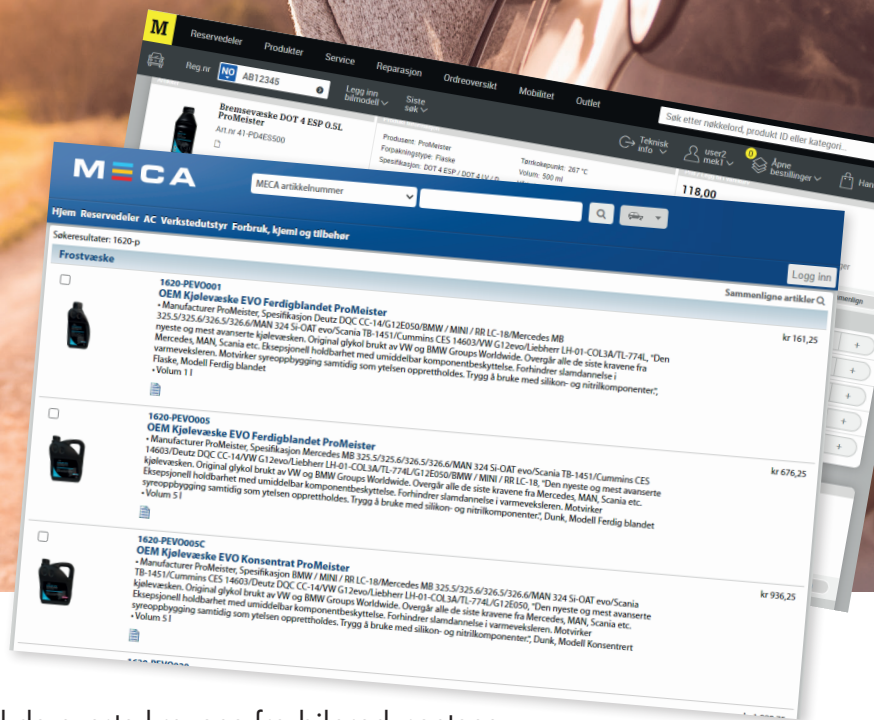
M Reservedeler Produkter Service Reparasjon Ordreoversikt Mobilitet Outlet

Reg.nr NO AB12345 Legg inn bilmodell Siste søk

Søk etter nøkkelord, produkt ID eller kategori...

Bremsevæske DOT 4 ESP 0.5L ProMeister
Art.nr 41-PD4ESS00

Produsent: ProMeister
Forpakningstype: Flaske
Spesifikasjon: DOT 4 ESP / DOT 4 LV / D
Tørrkokepunkt: 267 °C
Volum: 500 ml

Teknisk info
user2 mek1
0 Åpne bestillinger
Han

118,00

MECA

MECA artikkelnummer

Hjem Reservedeler AC Verkstedutstyr Forbruk, kjemi og tilbehør

Søkeresultater: 1620-p

Frostvæske

Logg inn

Sammenligne artikler

1620-PEVO001
OEM Kjølevæske EVO Ferdigblandet ProMeister
• Manufacturer ProMeister, Spesifikasjon Deutz DQC CC-14/G12E050/BMW / MINI / RR LC-18/Mercedes MB 325.5/325.6/326.5/326.6/MAN 324 Si-OAT evo/Scania TB-1451/Cummins CES 14603/VW G12evo/Liebherr LH-01-COL3A/TL-774L, "Den nyeste og mest avanserte kjølevæsken. Original glykol brukt av VW og BMW Groups Worldwide. Overgår alle de siste kravene fra Mercedes, MAN, Scania etc. Eksepsjonell holdbarhet med umiddelbar komponentbeskyttelse. Forhindrer slamdannelse i varmeveksleren. Motvirker syreoppbygging samtidig som ytelsen opprettholdes. Trygg å bruke med silikon- og nitrilkomponenter.", Flaske, Modell Ferdig blandet
• Volum 1 l

kr 161,25

1620-PEVO005
OEM Kjølevæske EVO Ferdigblandet ProMeister
• Manufacturer ProMeister, Spesifikasjon Mercedes MB 325.5/325.6/326.5/326.6/MAN 324 Si-OAT evo/Scania TB-1451/Cummins CES 14603/Deutz DQC CC-14/VW G12evo/Liebherr LH-01-COL3A/TL-774L/G12E050/BMW / MINI / RR LC-18, "Den nyeste og mest avanserte kjølevæsken. Original glykol brukt av VW og BMW Groups Worldwide. Overgår alle de siste kravene fra Mercedes, MAN, Scania etc. Eksepsjonell holdbarhet med umiddelbar komponentbeskyttelse. Forhindrer slamdannelse i varmeveksleren. Motvirker syreoppbygging samtidig som ytelsen opprettholdes. Trygg å bruke med silikon- og nitrilkomponenter.", Dunk, Modell Ferdig blandet
• Volum 5 l

kr 676,25

1620-PEVO005C
OEM Kjølevæske EVO Konsentrat ProMeister
• Manufacturer ProMeister, Spesifikasjon BMW / MINI / RR LC-18/Mercedes MB 325.5/325.6/326.5/326.6/MAN 324 Si-OAT evo/Scania TB-1451/Cummins CES 14603/Deutz DQC CC-14/VW G12evo/Liebherr LH-01-COL3A/TL-774L/G12E050, "Den nyeste og mest avanserte kjølevæsken. Original glykol brukt av VW og BMW Groups Worldwide. Overgår alle de siste kravene fra Mercedes, MAN, Scania etc. Eksepsjonell holdbarhet med umiddelbar komponentbeskyttelse. Forhindrer slamdannelse i varmeveksleren. Motvirker syreoppbygging samtidig som ytelsen opprettholdes. Trygg å bruke med silikon- og nitrilkomponenter.", Dunk, Modell Konsentrert
• Volum 5 l

kr 936,25

1620-PEVO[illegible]